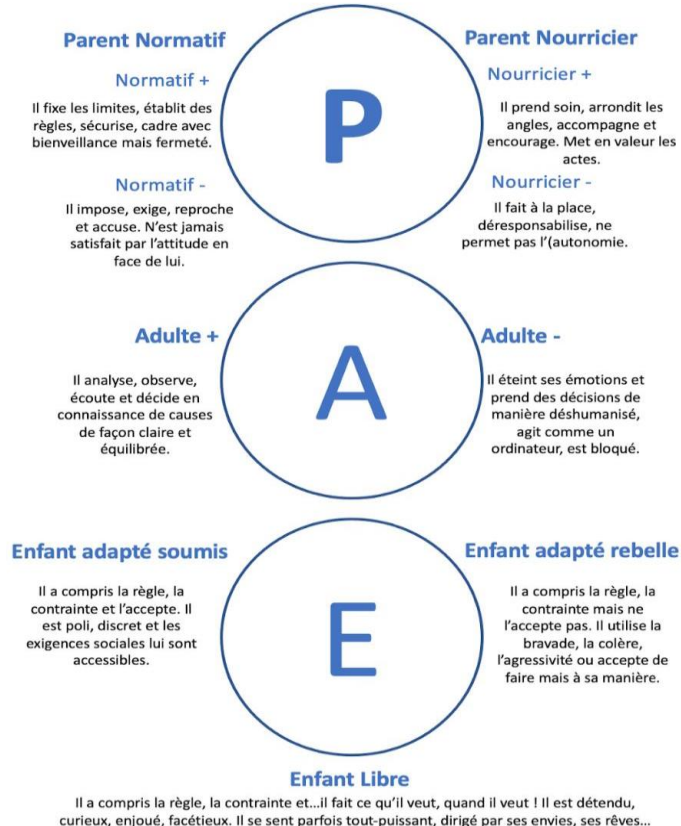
Parent Normatif

Normatif +

Il fixe les limites, établit des règles, sécurise, cadre avec bienveillance mais fermeté.

Normatif -

Il impose, exige, reproche et accuse. N'est jamais satisfait par l'attitude en face de lui.

P

Parent Nourricier

Nourricier +

Il prend soin, arrondit les angles, accompagne et encourage. Met en valeur les actes.

Nourricier -

Il fait à la place, déresponsabilise, ne permet pas l'(autonomie.

Adulte +

Il analyse, observe, écoute et décide en connaissance de causes de façon claire et équilibrée.

A

Adulte -

Il éteint ses émotions et prend des décisions de manière déshumanisé, agit comme un ordinateur, est bloqué.

Enfant adapté soumis

Il a compris la règle, la contrainte et l'accepte. Il est poli, discret et les exigences sociales lui sont accessibles.

E

Enfant adapté rebelle

Il a compris la règle, la contrainte mais ne l'accepte pas. Il utilise la bravade, la colère, l'agressivité ou accepte de faire mais à sa manière.

Enfant Libre

Il a compris la règle, la contrainte et...il fait ce qu'il veut, quand il veut ! Il est détendu, curieux, enjoué, facétieux. Il se sent parfois tout-puissant, dirigé par ses envies, ses rêves...